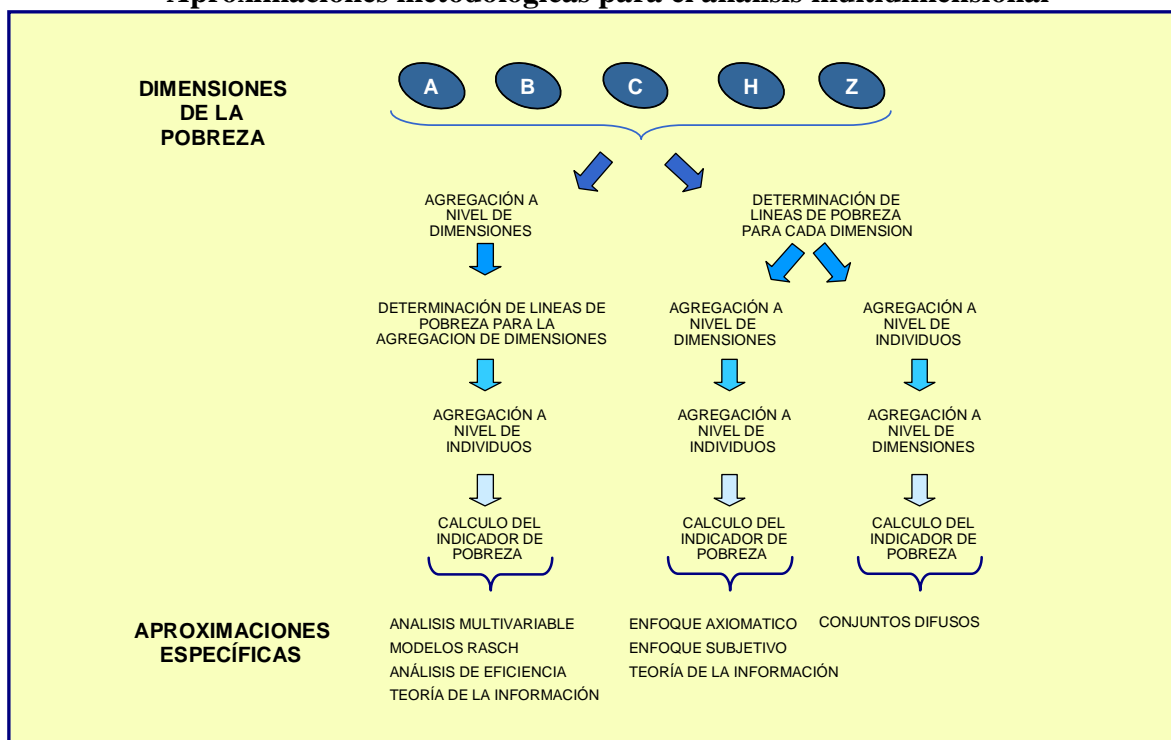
Aproximaciones metodológicas para el análisis multidimensional

DIMENSIONES DE LA POBREZA

A B C H Z

AGREGACIÓN A NIVEL DE DIMENSIONES

DETERMINACIÓN DE LINEAS DE POBREZA PARA LA AGREGACION DE DIMENSIONES

AGREGACIÓN A NIVEL DE INDIVIDUOS

CALCULO DEL INDICADOR DE POBREZA

DETERMINACIÓN DE LINEAS DE POBREZA PARA CADA DIMENSION

AGREGACIÓN A NIVEL DE DIMENSIONES

AGREGACIÓN A NIVEL DE INDIVIDUOS

CALCULO DEL INDICADOR DE POBREZA

AGREGACIÓN A NIVEL DE INDIVIDUOS

AGREGACIÓN A NIVEL DE DIMENSIONES

CALCULO DEL INDICADOR DE POBREZA

APROXIMACIONES ESPECÍFICAS

ANALISIS MULTIVARIABLE
MODELOS RASCH
ANÁLISIS DE EFICIENCIA
TEORÍA DE LA INFORMACIÓN

ENFOQUE AXIOMATICO
ENFOQUE SUBJETIVO
TEORÍA DE LA INFORMACIÓN

CONJUNTOS DIFUSOS